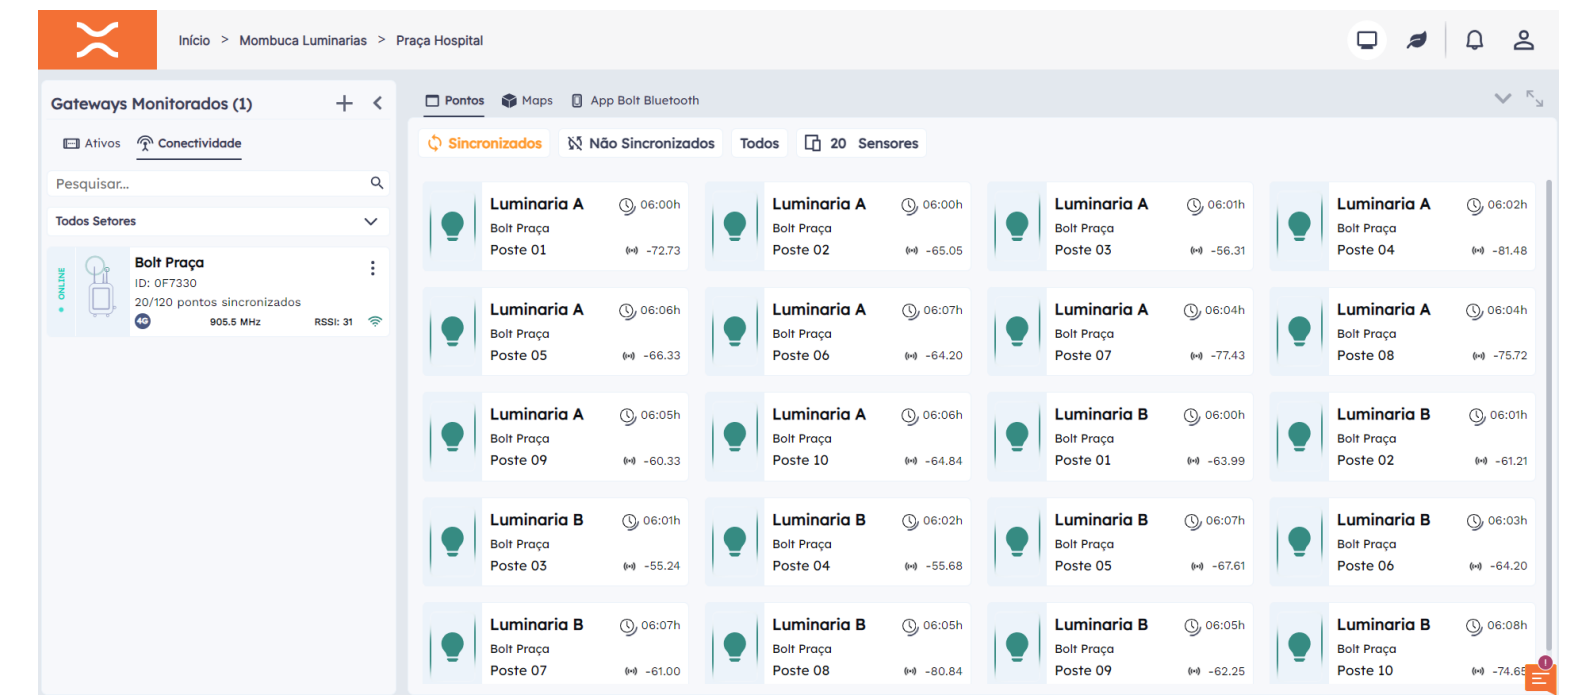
Início > Mombuca Luminarias > Praça Hospital

Gateways Monitorados (1)

Ativos Conectividade

Pesquisar...

Todos Setores

ONLINE

Bolt Praça
ID: 0F7330
20/120 pontos sincronizados
4G 905.5 MHz RSSI: 31

Pontos Maps App Bolt Bluetooth

Sincronizados Não Sincronizados Todos 20 Sensores

Luminaria A 06:00h
Bolt Praça
Poste 01 -72.73

Luminaria A 06:00h
Bolt Praça
Poste 02 -65.05

Luminaria A 06:01h
Bolt Praça
Poste 03 -56.31

Luminaria A 06:02h
Bolt Praça
Poste 04 -81.48

Luminaria A 06:06h
Bolt Praça
Poste 05 -66.33

Luminaria A 06:07h
Bolt Praça
Poste 06 -64.20

Luminaria A 06:04h
Bolt Praça
Poste 07 -77.43

Luminaria A 06:04h
Bolt Praça
Poste 08 -75.72

Luminaria A 06:05h
Bolt Praça
Poste 09 -60.33

Luminaria A 06:06h
Bolt Praça
Poste 10 -64.84

Luminaria B 06:00h
Bolt Praça
Poste 01 -63.99

Luminaria B 06:01h
Bolt Praça
Poste 02 -61.21

Luminaria B 06:01h
Bolt Praça
Poste 03 -55.24

Luminaria B 06:02h
Bolt Praça
Poste 04 -55.68

Luminaria B 06:07h
Bolt Praça
Poste 05 -67.61

Luminaria B 06:03h
Bolt Praça
Poste 06 -64.20

Luminaria B 06:07h
Bolt Praça
Poste 07 -61.00

Luminaria B 06:05h
Bolt Praça
Poste 08 -80.84

Luminaria B 06:05h
Bolt Praça
Poste 09 -62.25

Luminaria B 06:08h
Bolt Praça
Poste 10 -74.65

1